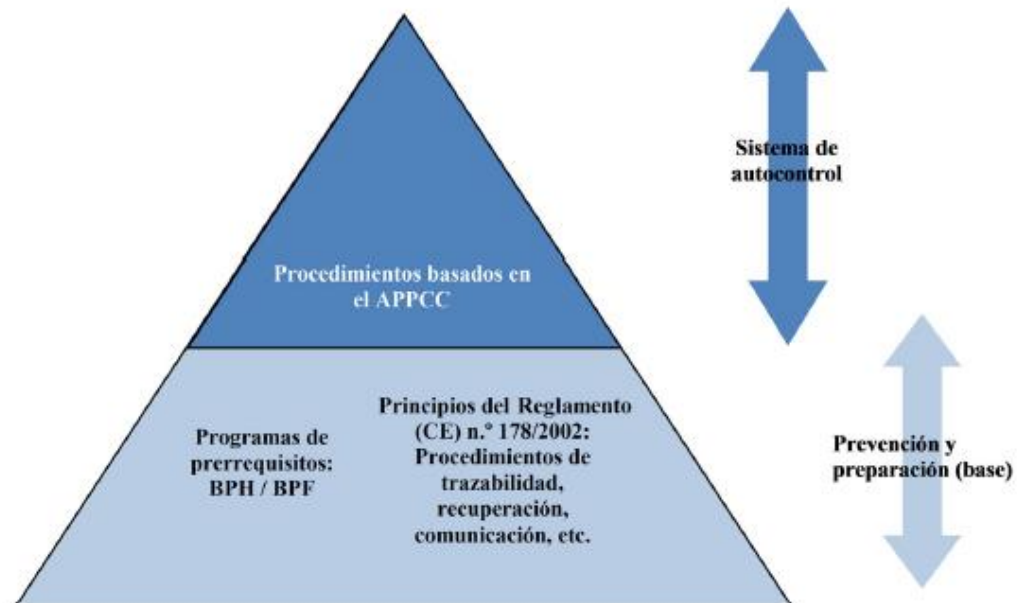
Procedimientos basados en el APPCC

Sistema de autocontrol

Programas de prerrequisitos: BPH / BPF

Principios del Reglamento (CE) n.º 178/2002: Procedimientos de trazabilidad, recuperación, comunicación, etc.

Prevención y preparación (base)